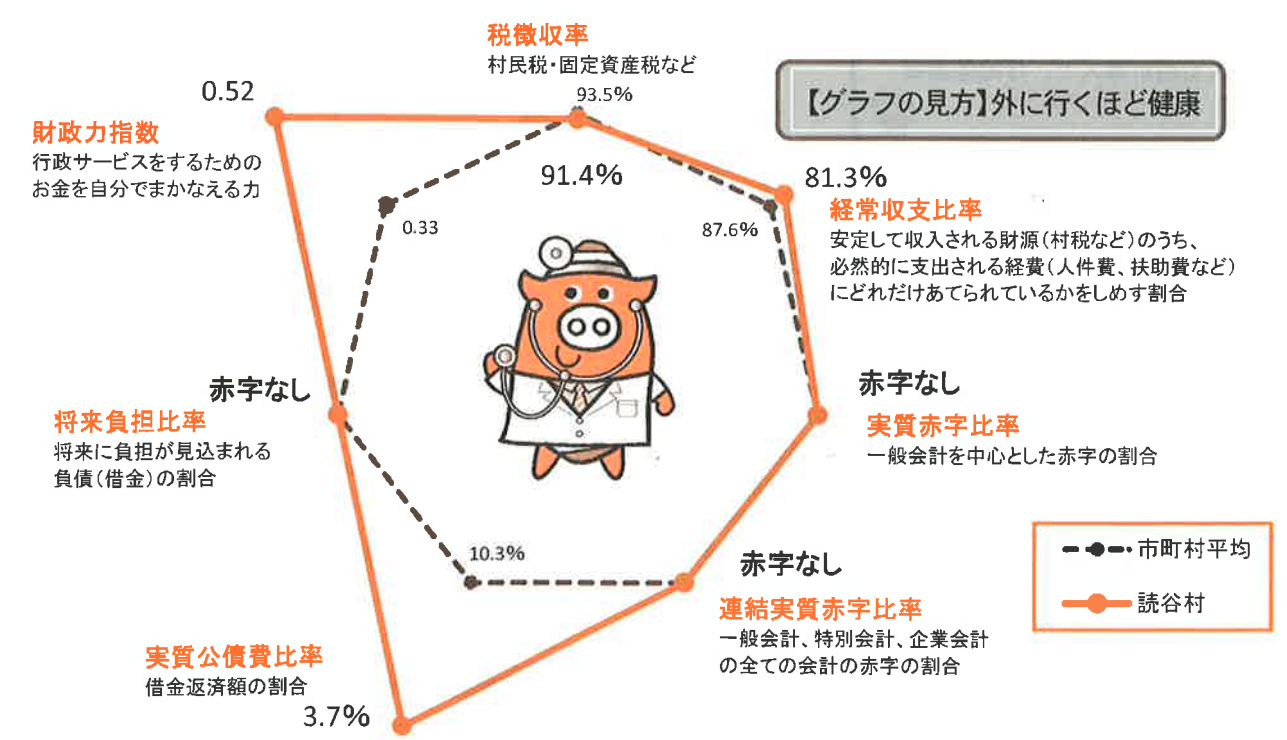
税徴収率
村民税・固定資産税など
93.5%

【グラフの見方】外に行くほど健康

0.52
財政力指数
行政サービスをするための
お金を自分でまかなえる力

91.4%

0.33

81.3%
87.6%
経常収支比率
安定して収入される財源（村税など）のうち、
必然的に支出される経費（人件費、扶助費など）
にどれだけあてられているかをしめす割合

赤字なし
将来負担比率
将来に負担が見込まれる
負債（借金）の割合

赤字なし
実質赤字比率
一般会計を中心とした赤字の割合

10.3%

赤字なし
連結実質赤字比率
一般会計、特別会計、企業会計
の全ての会計の赤字の割合

市町村平均
読谷村

実質公債費比率
借金返済額の割合
3.7%